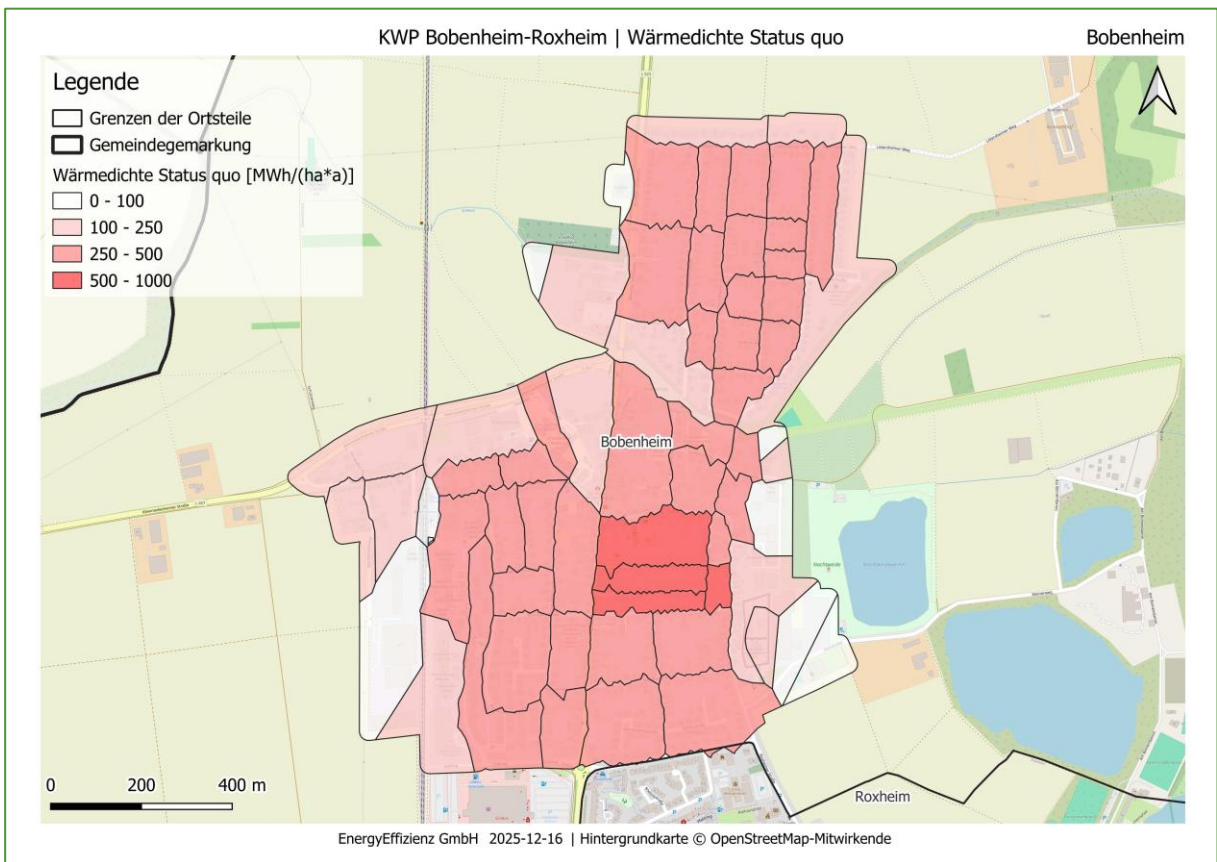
KWP Bobenheim-Roxheim | Wärmedichte Status quo

Bobenheim

Legende
Grenzen der Ortsteile
Gemeindegemarkung
Wärmedichte Status quo [MWh/(ha*a)]
0 - 100
100 - 250
250 - 500
500 - 1000

Bobenheim

Roxheim

0 200 400 m

EnergyEffizienz GmbH 2025-12-16 | Hintergrundkarte © OpenStreetMap-Mitwirkende